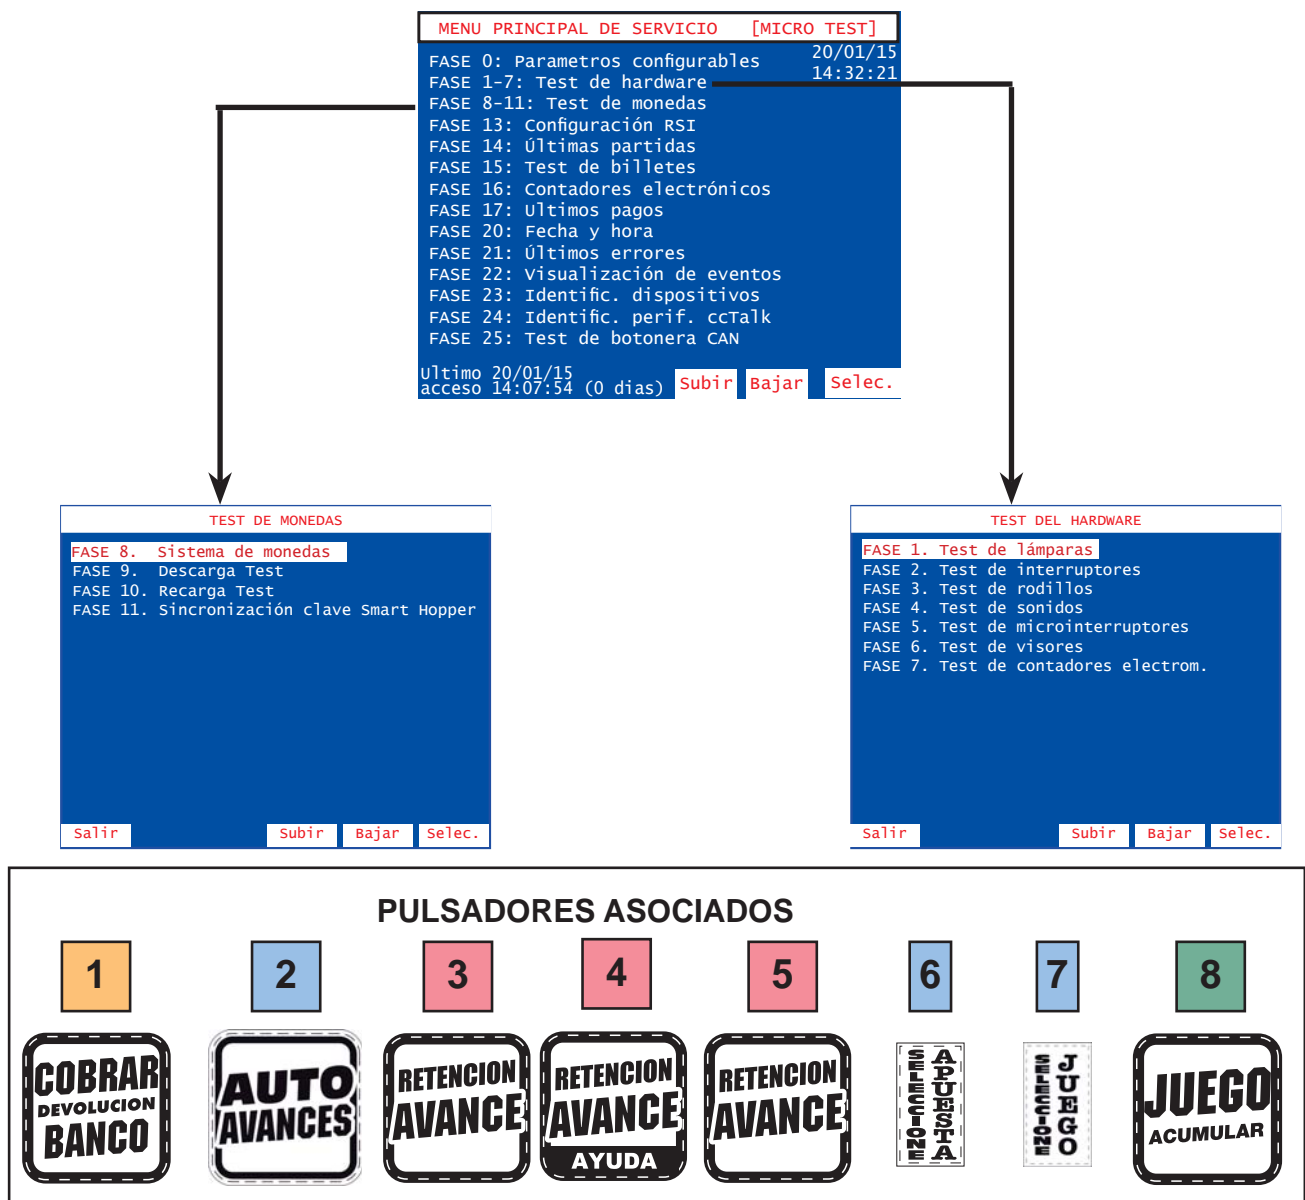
MENU PRINCIPAL DE SERVICIO [MICRO TEST]

FASE 0: Parametros configurables
FASE 1-7: Test de hardware
FASE 8-11: Test de monedas
FASE 13: Configuración RSI
FASE 14: Últimas partidas
FASE 15: Test de billetes
FASE 16: Contadores electrónicos
FASE 17: Ultimos pagos
FASE 20: Fecha y hora
FASE 21: Últimos errores
FASE 22: Visualización de eventos
FASE 23: Identific. dispositivos
FASE 24: Identific. perif. ccTalk
FASE 25: Test de botonera CAN

20/01/15
14:32:21

Ultimo 20/01/15
acceso 14:07:54 (0 dias)
Subir
Bajar
Selec.

TEST DE MONEDAS

FASE 8. Sistema de monedas
FASE 9. Descarga Test
FASE 10. Recarga Test
FASE 11. Sincronización clave Smart Hopper

Salir
Subir
Bajar
Selec.

TEST DEL HARDWARE

FASE 1. Test de lámparas
FASE 2. Test de interruptores
FASE 3. Test de rodillos
FASE 4. Test de sonidos
FASE 5. Test de microinterruptores
FASE 6. Test de visores
FASE 7. Test de contadores electrom.

Salir
Subir
Bajar
Selec.

PULSADORES ASOCIADOS

1
2
3
4
5
6
7
8

COBRAR
DEVOLUCION
BANCO

AUTO
AVANCES

RETENCION
AVANCE

RETENCION
AVANCE
AYUDA

RETENCION
AVANCE

SELECCIONE
APUESTA

SELECCIONE
JUEGO

JUEGO
ACUMULAR